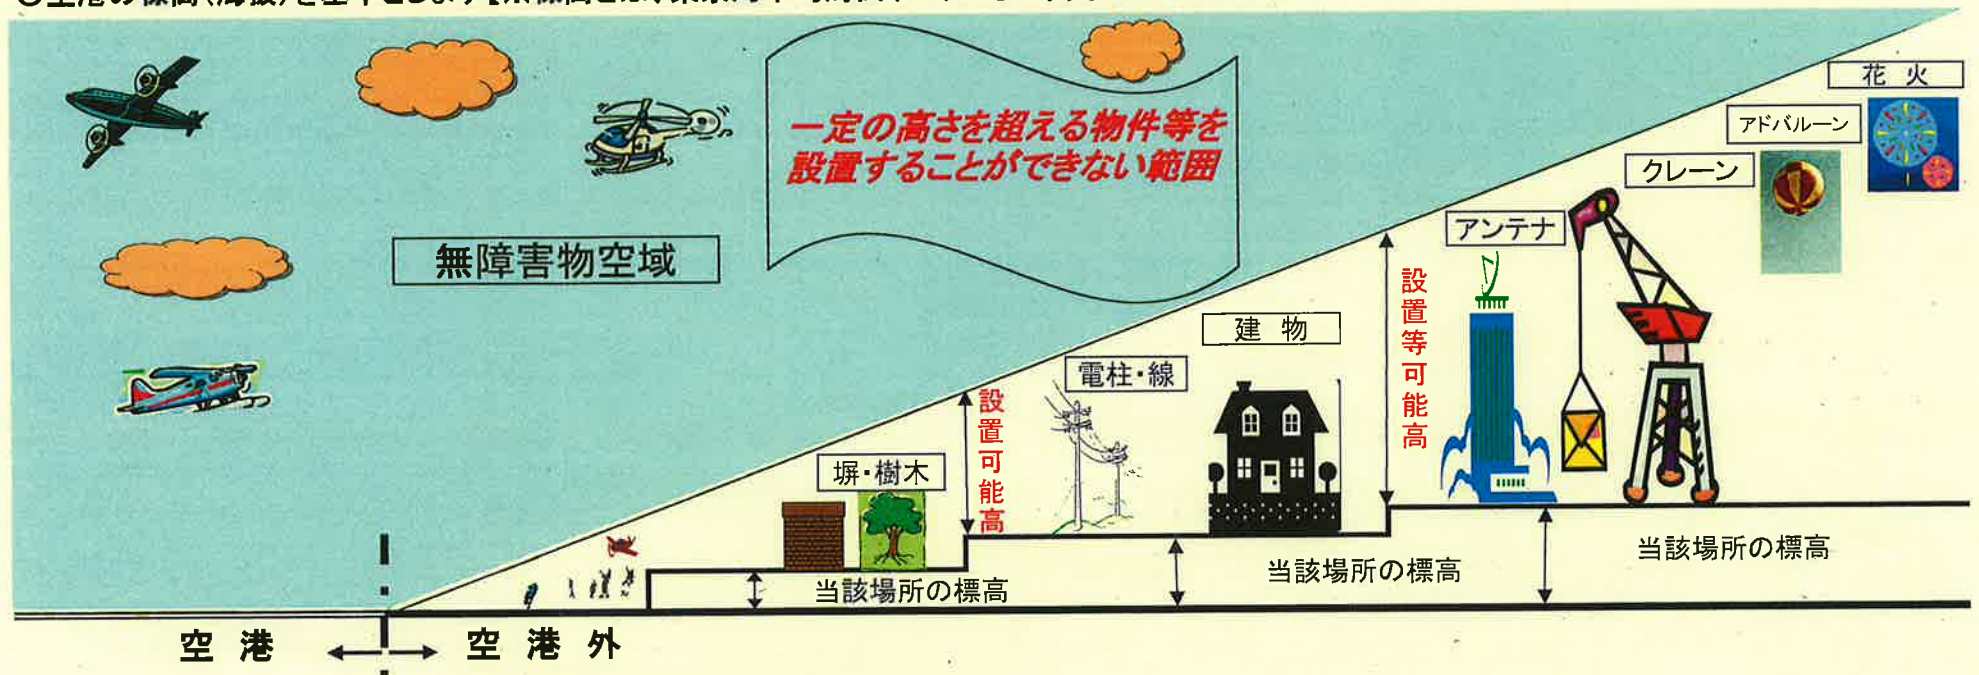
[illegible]

一定の高さを超える物件等を設置することができない範囲

無障害物空域

花 火

アドバルーン

クレーン

アンテナ

設置等可能高

建 物

電柱・線

設置可能高

塀・樹木

当該場所の標高

当該場所の標高

当該場所の標高

空 港

空 港 外